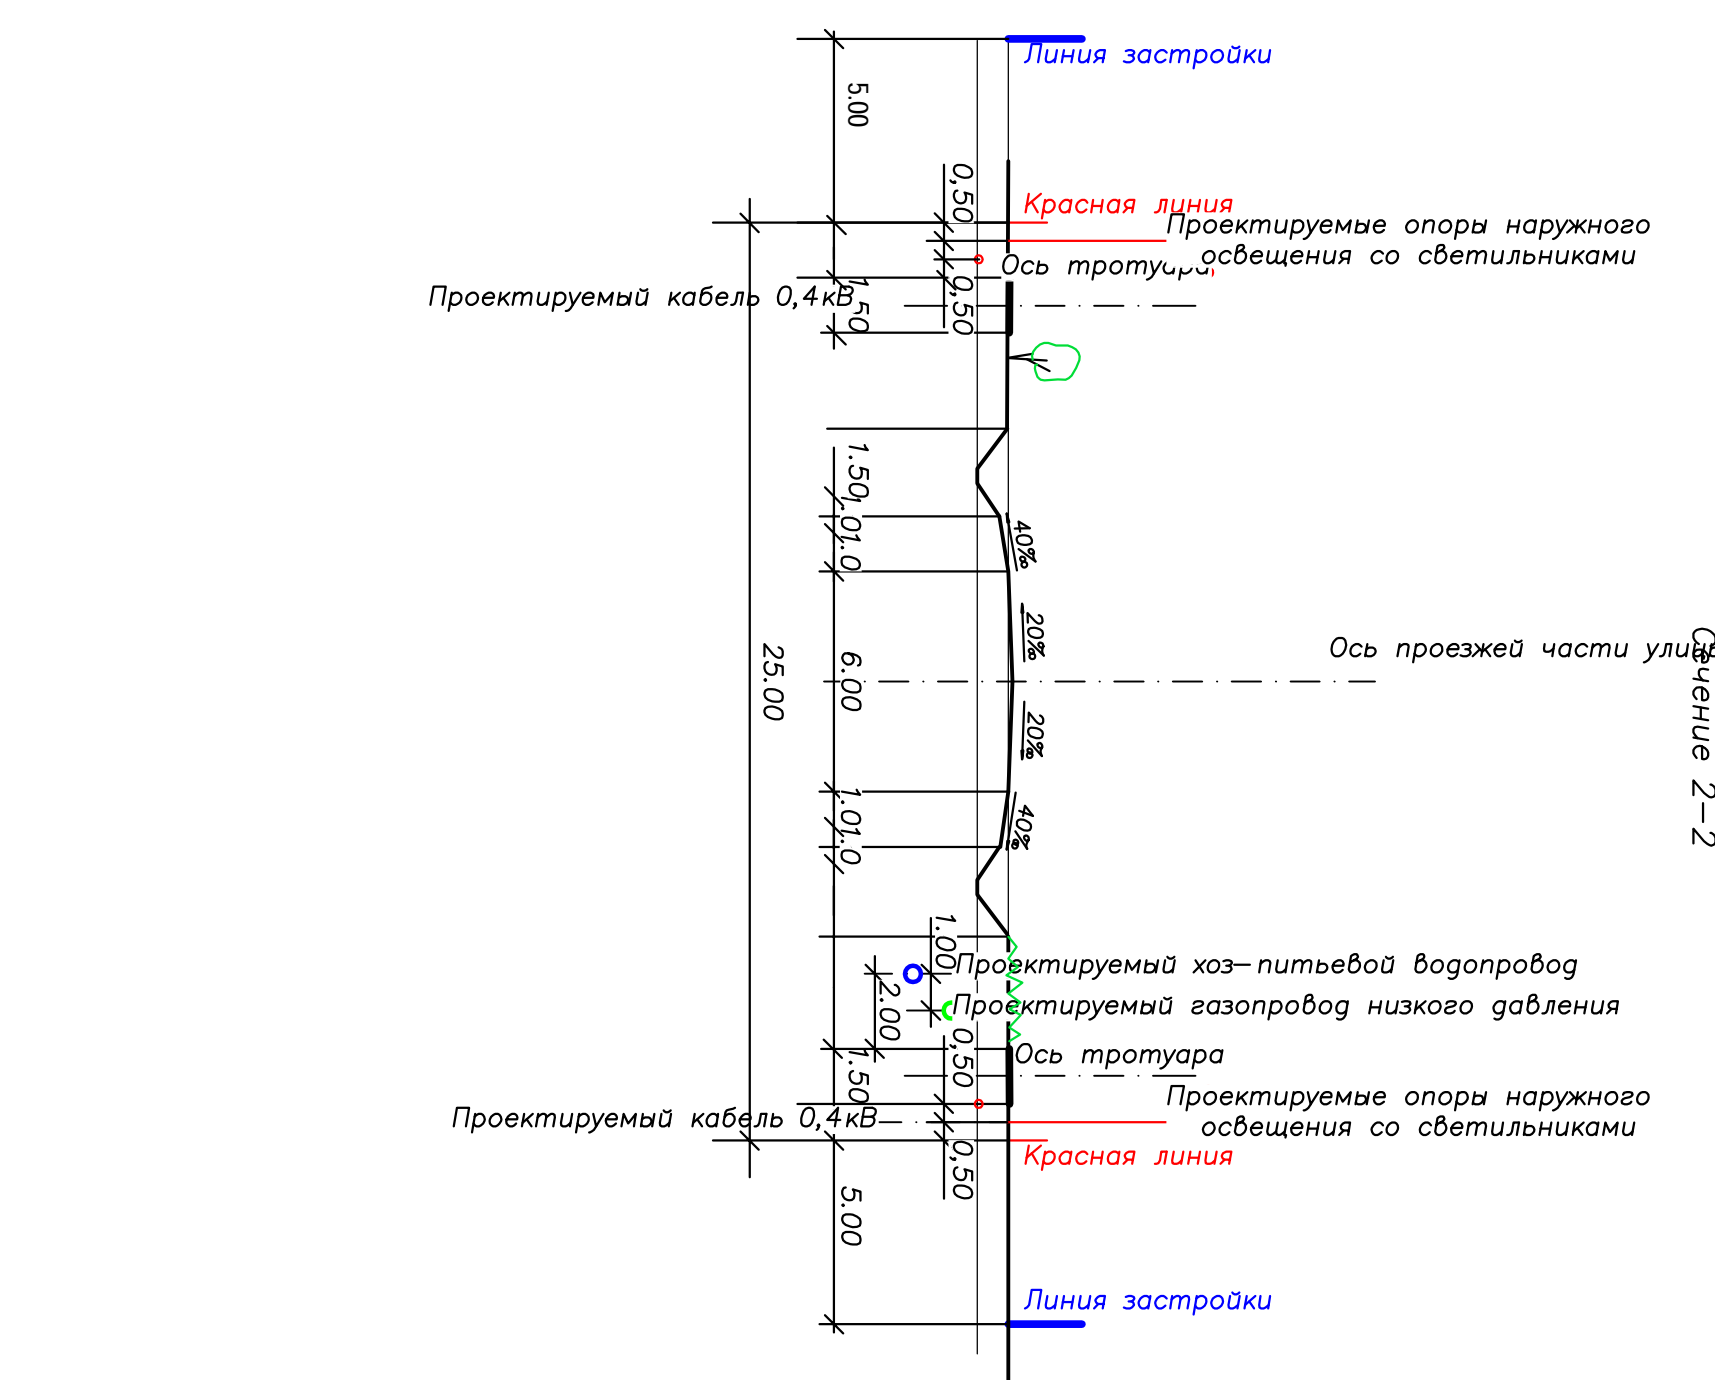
Линия застройки

5.00

0,50

Красная линия

Проектируемые опоры наружного освещения со светильниками

Ось тротуара

Проектируемый кабель 0,4кВ

1.50

0,50

1.50

1.01,0

40‰

20‰

Ось проезжей части улиц

25.00

6.00

20‰

1.01,0

40‰

Сечение 2–2

1.00

Проектируемый хоз–питьевой водопровод

2.00

Проектируемый газопровод низкого давления

0,50

Ось тротуара

1.50

Проектируемые опоры наружного освещения со светильниками

Проектируемый кабель 0,4кВ

0,50

Красная линия

5.00

Линия застройки